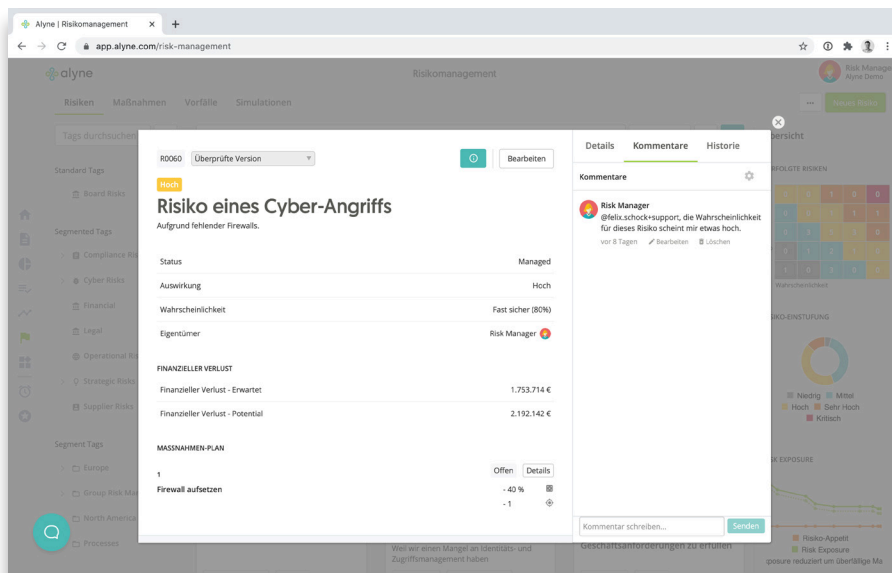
Alyne | Risikomanagement ×  +

app.alyne.com/risk-management

alyne

Risikomanagement

Risk Manager
Alyne Demo

Risiken  Maßnahmen  Vorfälle  Simulationen

Tags durchsuchen

Neues Risiko

Standard Tags

Board Risks

Segmented Tags

Compliance Ris

Cyber Risks

Financial

Legal

Operational Ris

Strategic Risks

Supplier Risks

Segment Tags

Europe

Group Risk Ma

North America

Processes

R0060  Überprüfte Version

Bearbeiten

Hoch

Risiko eines Cyber-Angriffs

Aufgrund fehlender Firewalls.

| Status | Managed |
|---|---|
| Auswirkung | Hoch |
| Wahrscheinlichkeit | Fast sicher (80%) |
| Eigentümer | Risk Manager |

FINANZIELLER VERLUST

| Finanzieller Verlust - Erwartet | 1.753.714 € |
|---|---|
| Finanzieller Verlust - Potential | 2.192.142 € |

MASSNAHMEN-PLAN

1  Offen  Details

Firewall aufsetzen  - 40 %

- 1

Details  Kommentare  Historie

Kommentare

Risk Manager
@felix.schock+support, die Wahrscheinlichkeit für dieses Risiko scheint mir etwas hoch.
vor 8 Tagen  Bearbeiten  Löschen

Kommentar schreiben...  Senden

bersicht

RFOLGTE RISIKEN

Wahrscheinlichkeit

IKO-EINSTUFUNG

Niedrig  Mittel
Hoch  Sehr Hoch
Kritisch

K EXPOSURE

Risiko-Appetit
Risk Exposure
posure reduziert um überfällige Ma

Weil wir einen Mangel an Identitäts- und Zugriffsmanagement haben

Geschäftsanforderungen zu erfüllen